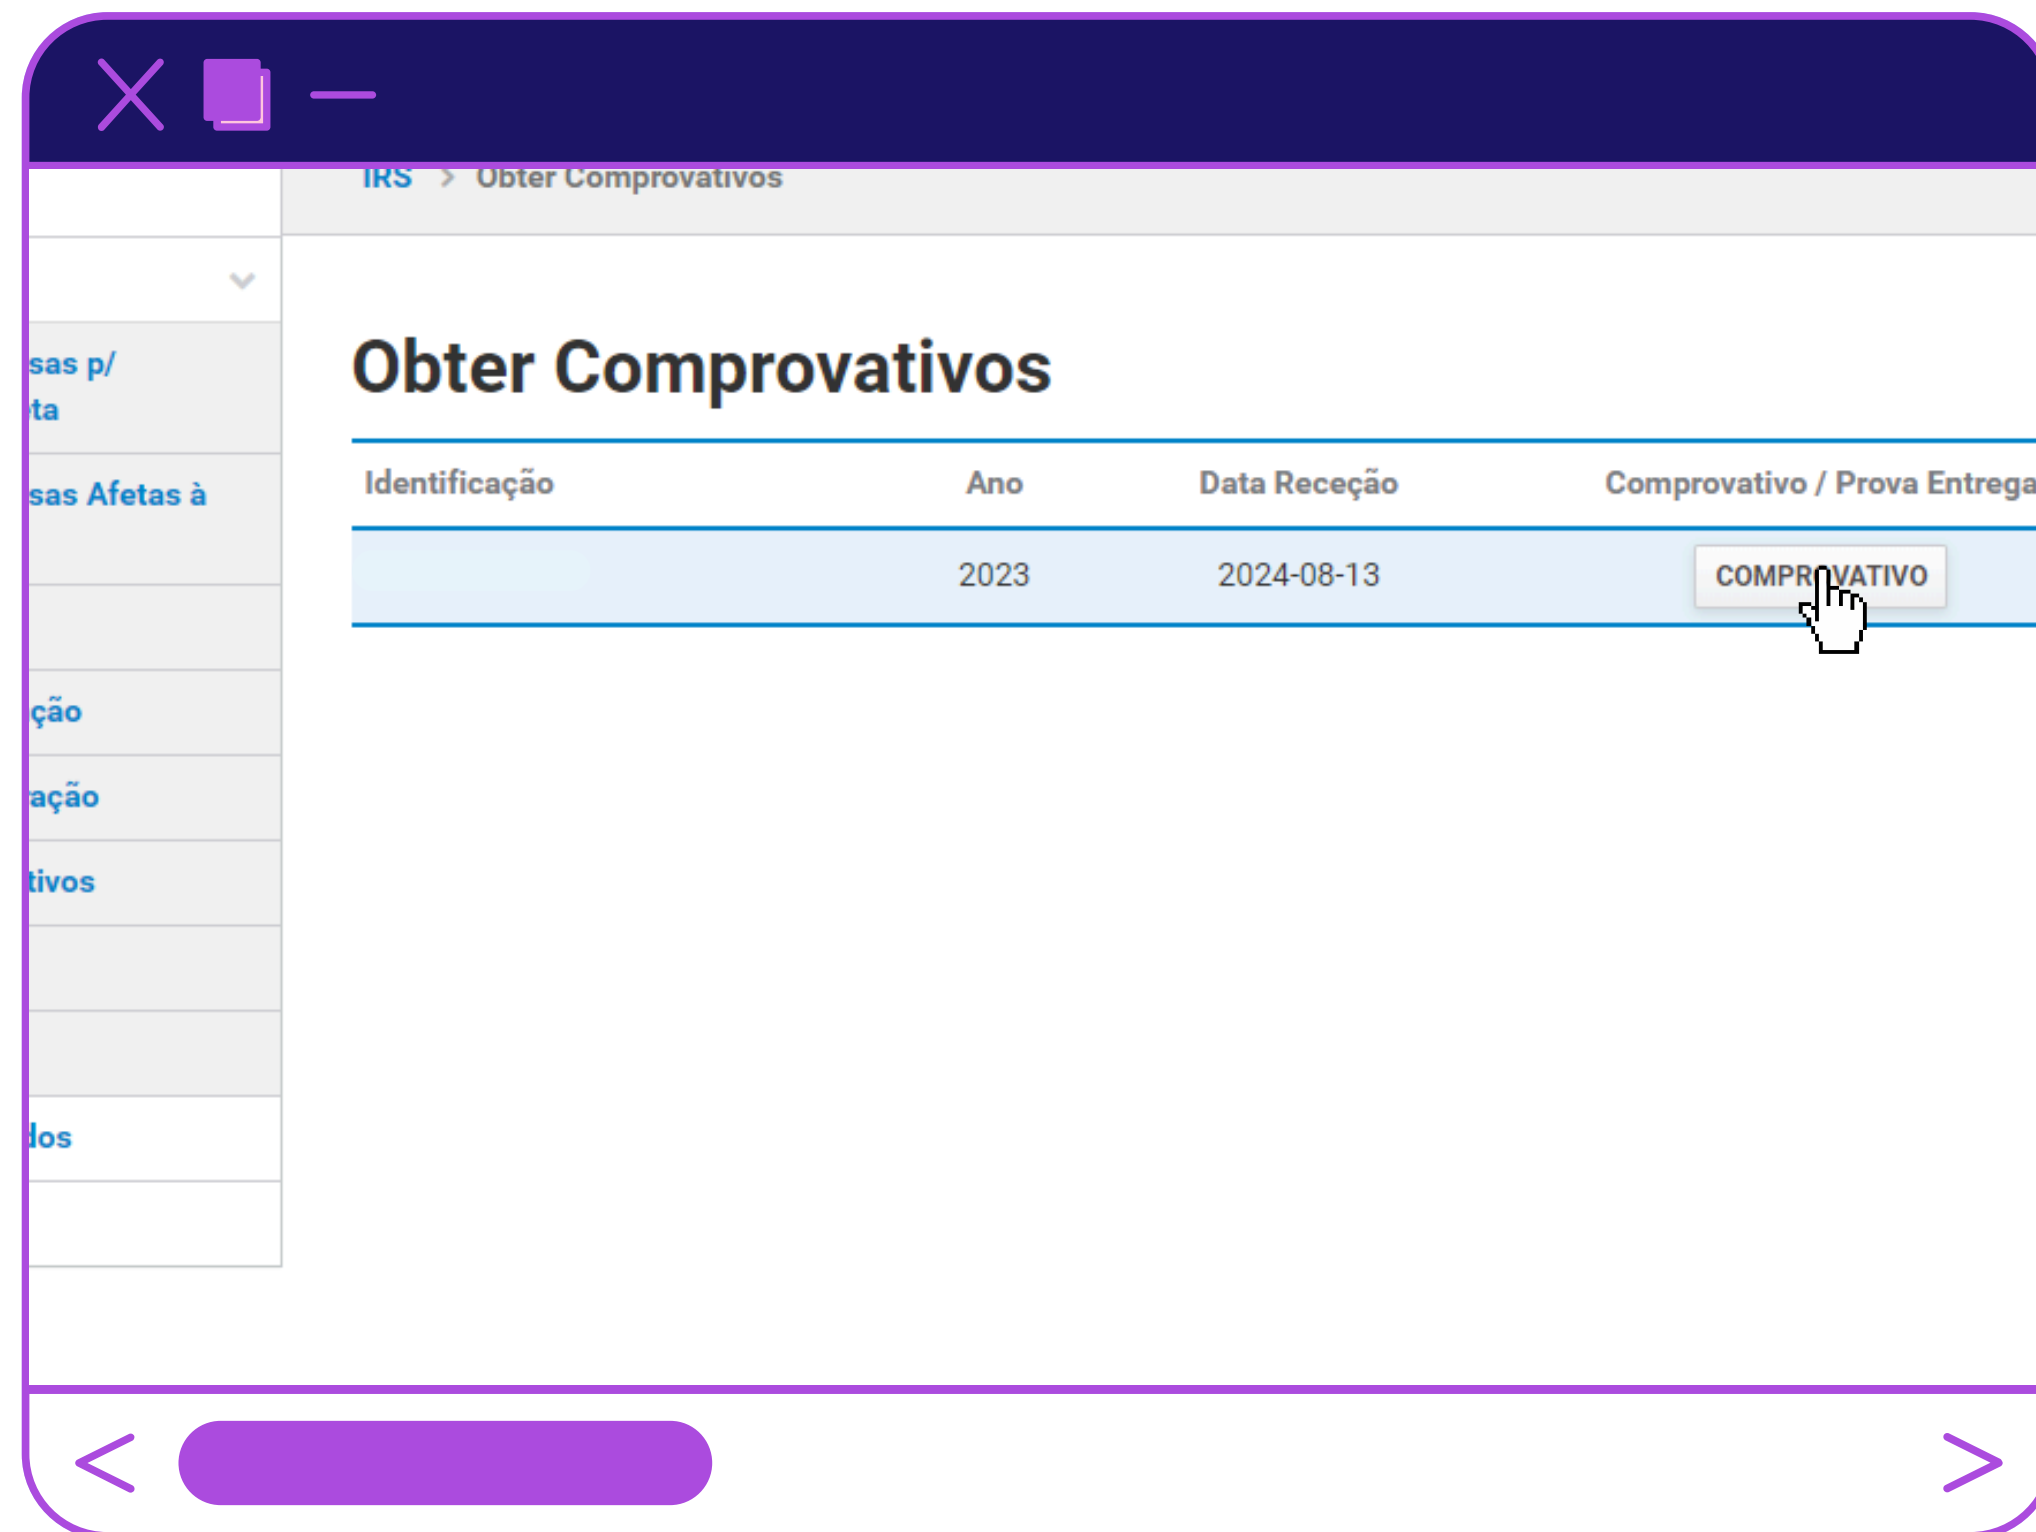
IRS > Obter Comprovativos

sas p/
ta

sas Afetas à

ção

ação

tivos

dos

Obter Comprovativos

| Identificação | Ano | Data Receção | Comprovativo / Prova Entrega |
|---|---|---|---|
| | 2023 | 2024-08-13 | COMPR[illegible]VATIVO |